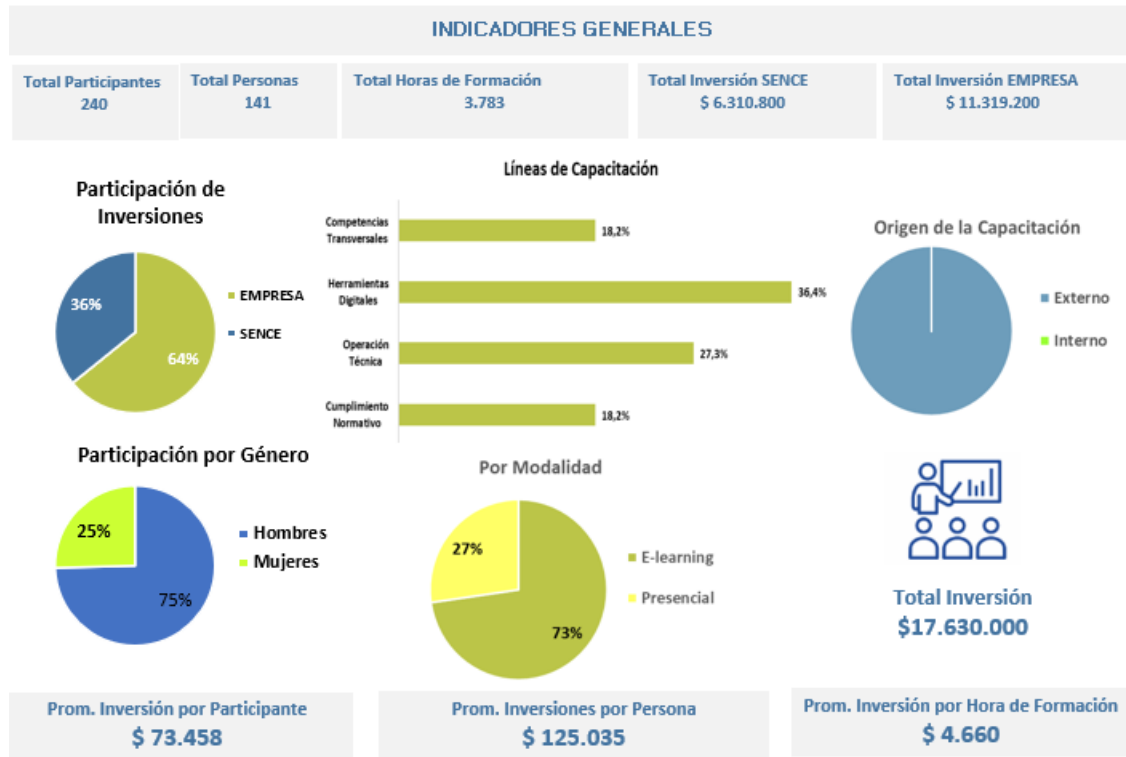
INDICADORES GENERALES

Total Participantes
240

Total Personas
141

Total Horas de Formación
3.783

Total Inversión SENCE
$ 6.310.800

Total Inversión EMPRESA
$ 11.319.200

Participación de Inversiones

36%
64%
EMPRESA
SENCE

Líneas de Capacitación

Competencias Transversales 18,2%
Herramientas Digitales 36,4%
Operación Técnica 27,3%
Cumplimiento Normativo 18,2%

Origen de la Capacitación

Externo
Interno

Participación por Género

25%
75%
Hombres
Mujeres

Por Modalidad

27%
73%
E-learning
Presencial

Total Inversión
$17.630.000

Prom. Inversión por Participante
$ 73.458

Prom. Inversiones por Persona
$ 125.035

Prom. Inversión por Hora de Formación
$ 4.660